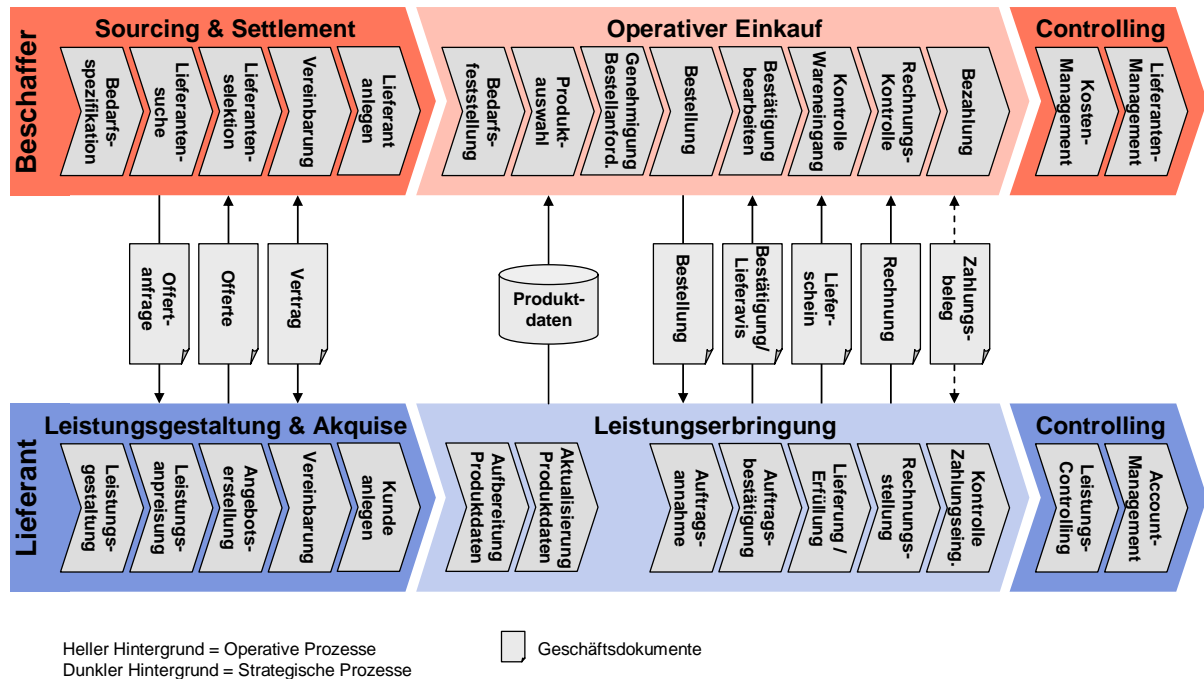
Beschaffer

Sourcing & Settlement

Bedarfsspezifikation

Lieferantensuche

Lieferantenselektion

Vereinbarung

Lieferant anlegen

Operativer Einkauf

Bedarfsfeststellung

Produktauswahl

Genehmigung Bestellanford.

Bestellung

Bestätigung bearbeiten

Kontrolle Wareneingang

Rechnungs-Kontrolle

Bezahlung

Controlling

Kosten-Management

Lieferanten-Management

Offertanfrage

Offerte

Vertrag

Produktdaten

Bestellung

Bestätigung/ Lieferavis

Lieferschein

Rechnung

Zahlungsbeleg

Lieferant

Leistungsgestaltung & Akquise

Leistungsgestaltung

Leistungsanpreisung

Angebotserstellung

Vereinbarung

Kunde anlegen

Leistungserbringung

Aufbereitung Produktdaten

Aktualisierung Produktdaten

Auftragsannahme

Auftragsbestätigung

Lieferung / Erfüllung

Rechnungsstellung

Kontrolle Zahlungseing.

Controlling

Leistungs-Controlling

Account-Management

Heller Hintergrund = Operative Prozesse
Dunkler Hintergrund = Strategische Prozesse

Geschäftsdokumente